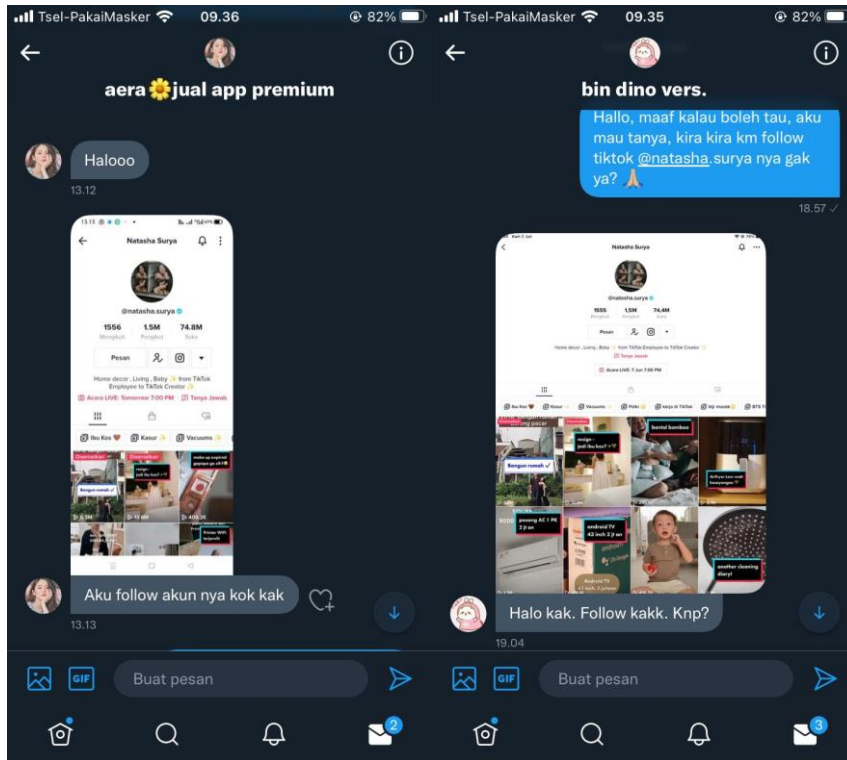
Tsel-PakaiMasker 09.36 82%

aera🌻jual app premium

Halooo
13.12

13.13
Natasha Surya
@natasha.surya
1556 Mengikuti
1.5M Pengikut
74.8M Suka
Pesan
Home decor , Living , Baby ✨ from TikTok Employee to TikTok Creator ✨
Acara LIVE: Tomorrow 7:00 PM
Tanya Jawab
Ibu Kos
Kasur
Vacuums
Bangun rumah

Aku follow akun nya kok kak
13.13

Buat pesan

2

Tsel-PakaiMasker 09.35 82%

bin dino vers.

Hallo, maaf kalau boleh tau, aku mau tanya, kira kira km follow tiktok @natasha.surya nya gak ya? 🙏
18.57

Natasha Surya
@natasha.surya
1555
1.5M
74.4M
Pesan
Home decor , Living , Baby ✨ from TikTok Employee to TikTok Creator ✨
Tanya Jawab
Acara LIVE: 7 Jun 7:00 PM
Ibu Kos
Kasur
Vacuums
Bangun rumah
bantal bombee
android TV 42 inch 2 jt an
another cleaning diary!

Halo kak. Follow kakk. Knp?
19.04

Buat pesan

3